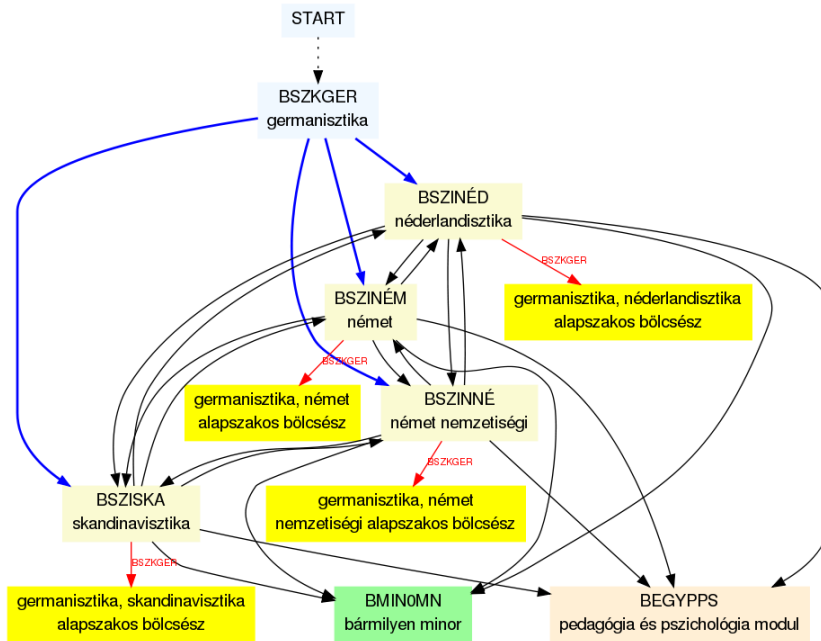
START

BSZKGER
germanisztika

BSZINÉD
néderlandisztika

BSZKGER

germanisztika, néderlandisztika
alapszakos bölcsész

BSZINÉM
német

BSZKGER

germanisztika, német
alapszakos bölcsész

BSZINNÉ
német nemzetiségi

BSZKGER

germanisztika, német
nemzetiségi alapszakos bölcsész

BSZISKA
skandinavisztika

BSZKGER

germanisztika, skandinavisztika
alapszakos bölcsész

BMIN0MN
bármilyen minor

BEGYPPS
pedagógia és pszichológia modul